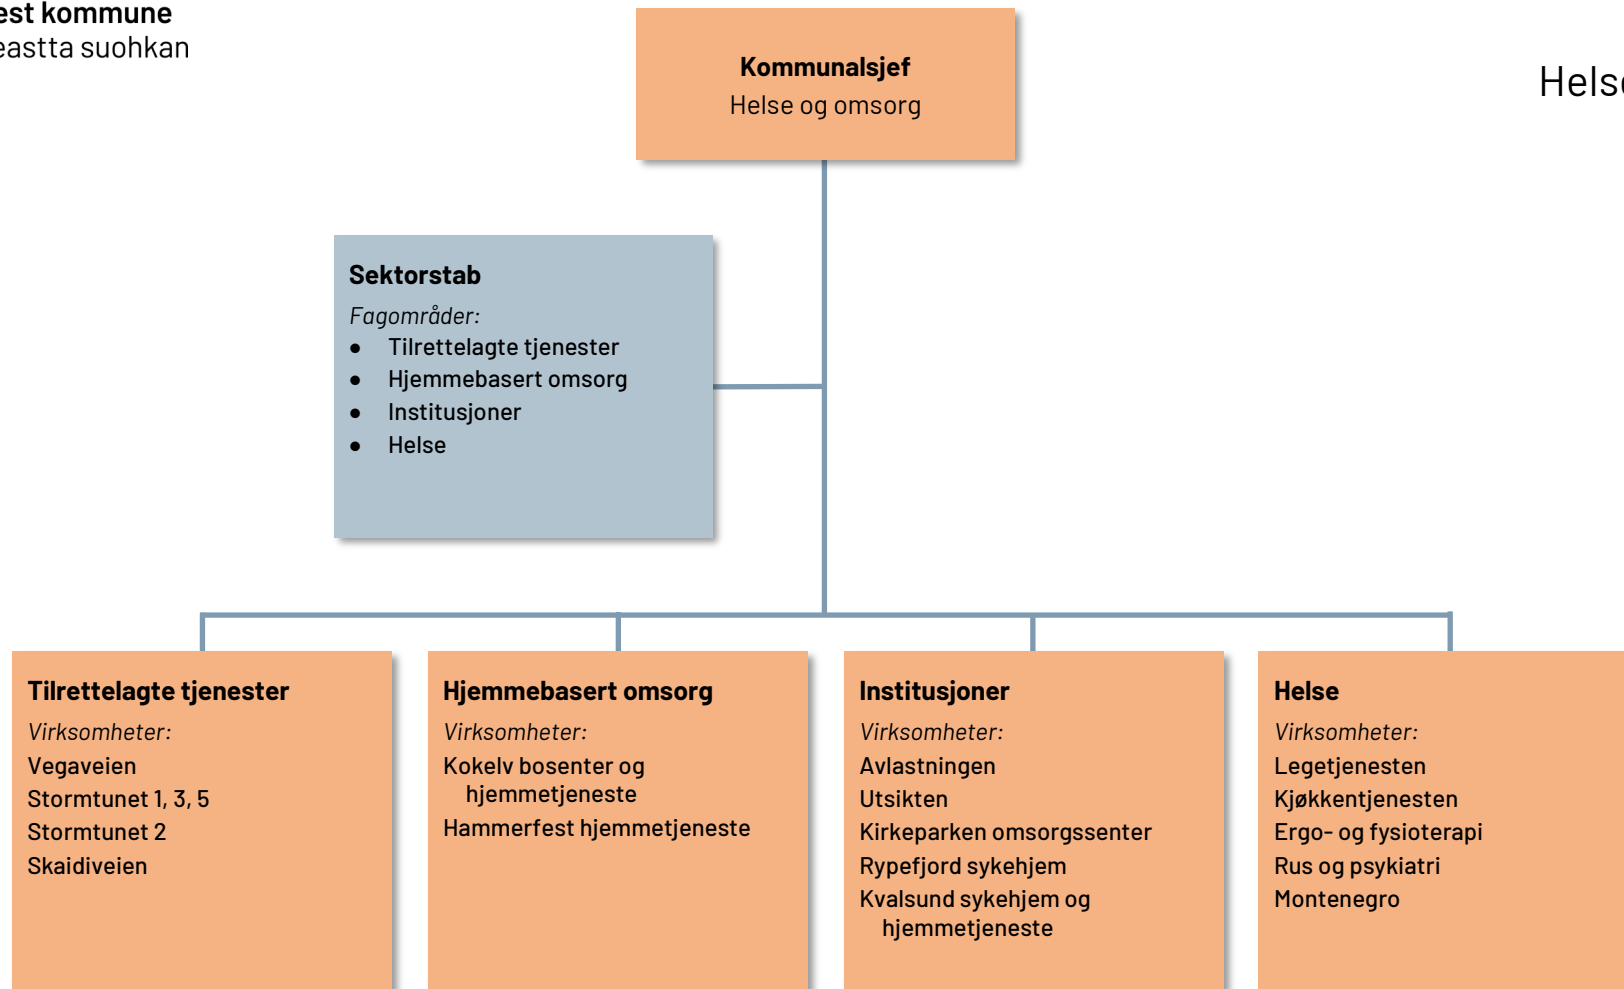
est kommune
eastta suohkan

Kommunalsjef
Helse og omsorg

Hels

Sektorstab
*Fagområder:*
- Tilrettelagte tjenester
- Hjemmebasert omsorg
- Institusjoner
- Helse

Tilrettelagte tjenester
*Virksomheter:*
Vegaveien
Stormtunet 1, 3, 5
Stormtunet 2
Skaidiveien

Hjemmebasert omsorg
*Virksomheter:*
Kokelv bosenter og hjemmetjeneste
Hammerfest hjemmetjeneste

Institusjoner
*Virksomheter:*
Avlastningen
Utsikten
Kirkeparken omsorgssenter
Rypefjord sykehjem
Kvalsund sykehjem og hjemmetjeneste

Helse
*Virksomheter:*
Legetjenesten
Kjøkkentjenesten
Ergo- og fysioterapi
Rus og psykiatri
Montenegro